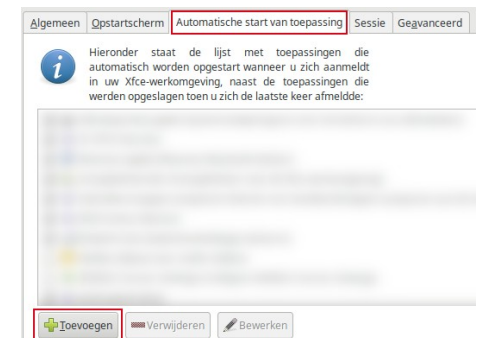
Algemeen | Opstartscherm | Automatische start van toepassing | Sessie | Geavanceerd

Hieronder staat de lijst met toepassingen die automatisch worden opgestart wanneer u zich aanmeldt in uw Xfce-werkomgeving, naast de toepassingen die werden opgeslagen toen u zich de laatste keer afmeldde:

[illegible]

Toevoegen | Verwijderen | Bewerken